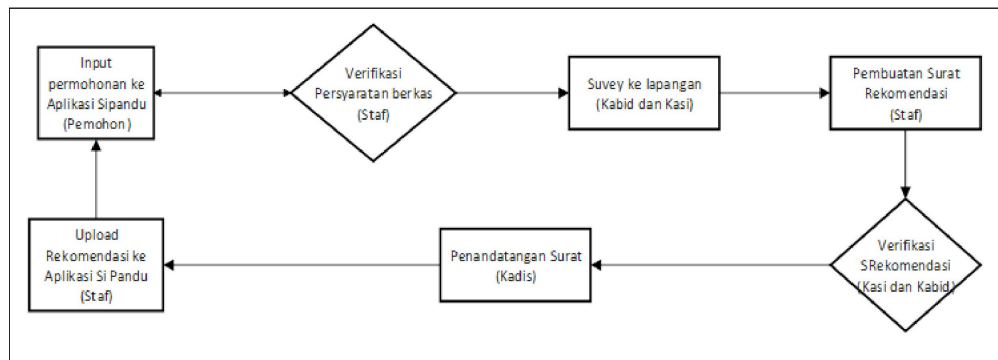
Input permohonan ke Aplikasi Sipandu (Pemohon)

Verifikasi Persyaratan berkas (Staf)

Suvey ke lapangan (Kabid dan Kasi)

Pembuatan Surat Rekomendasi (Staf)

Verifikasi SRekomendasi (Kasi dan Kabid)

Penandatangan Surat (Kadis)

Upload Rekomendasi ke Aplikasi Si Pandu (Staf)